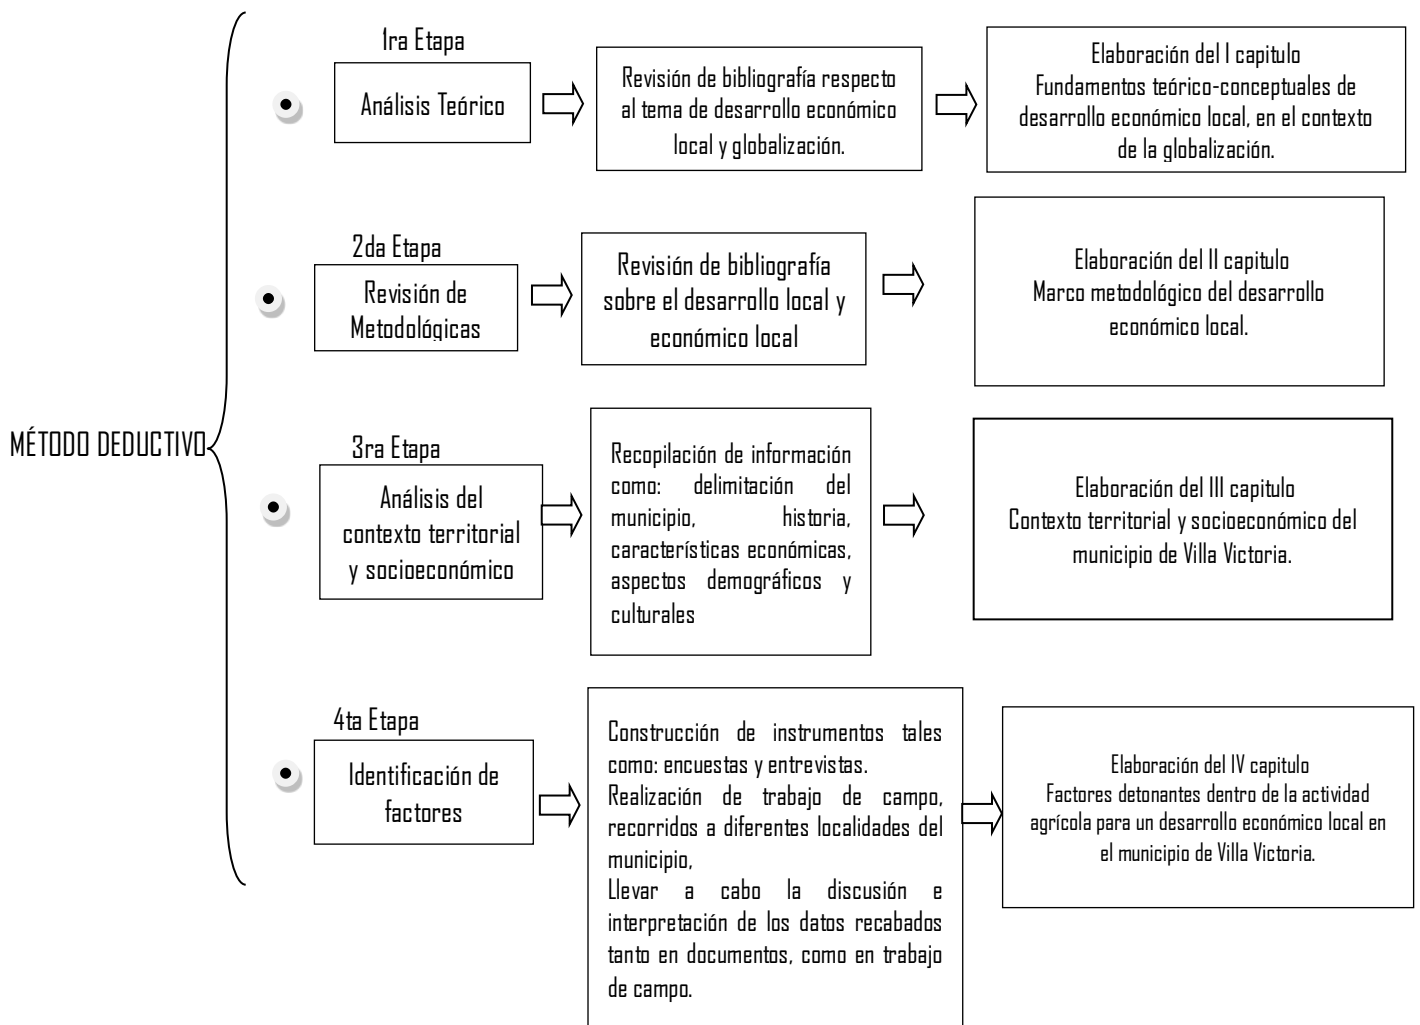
MÉTODO DEDUCTIVO

1ra Etapa

Análisis Teórico

Revisión de bibliografía respecto al tema de desarrollo económico local y globalización.

Elaboración del I capitulo
Fundamentos teórico-conceptuales de desarrollo económico local, en el contexto de la globalización.

2da Etapa

Revisión de Metodológicas

Revisión de bibliografía sobre el desarrollo local y económico local

Elaboración del II capitulo
Marco metodológico del desarrollo económico local.

3ra Etapa

Análisis del contexto territorial y socioeconómico

Recopilación de información como: delimitación del municipio, historia, características económicas, aspectos demográficos y culturales

Elaboración del III capitulo
Contexto territorial y socioeconómico del municipio de Villa Victoria.

4ta Etapa

Identificación de factores

Construcción de instrumentos tales como: encuestas y entrevistas.
Realización de trabajo de campo, recorridos a diferentes localidades del municipio,
Llevar a cabo la discusión e interpretación de los datos recabados tanto en documentos, como en trabajo de campo.

Elaboración del IV capitulo
Factores detonantes dentro de la actividad agrícola para un desarrollo económico local en el municipio de Villa Victoria.